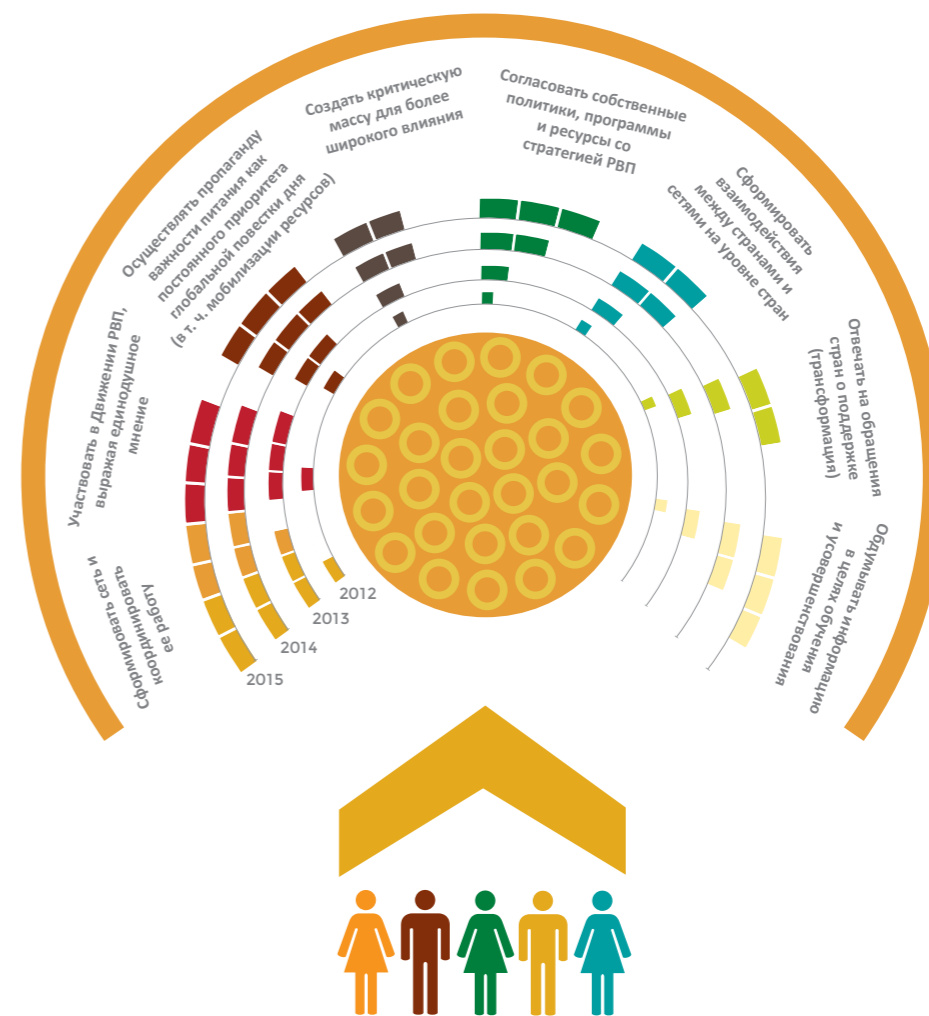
Сформировать сеть и координировать ее работу

Участвовать в Движении РВП, выражая единодушное мнение

Осуществлять пропаганду важности питания как постоянного приоритета глобальной повестки дня (в т. ч. мобилизации ресурсов)

Создать критическую массу для более широкого влияния

Согласовать собственные политики, программы и ресурсы со стратегией РВП

Сформировать взаимодействия между странами и сетями на уровне стран

Отвечать на обращения стран о поддержке (трансформация)

Обдумывать информацию в целях обучения и усовершенствования

2012
2013
2014
2015